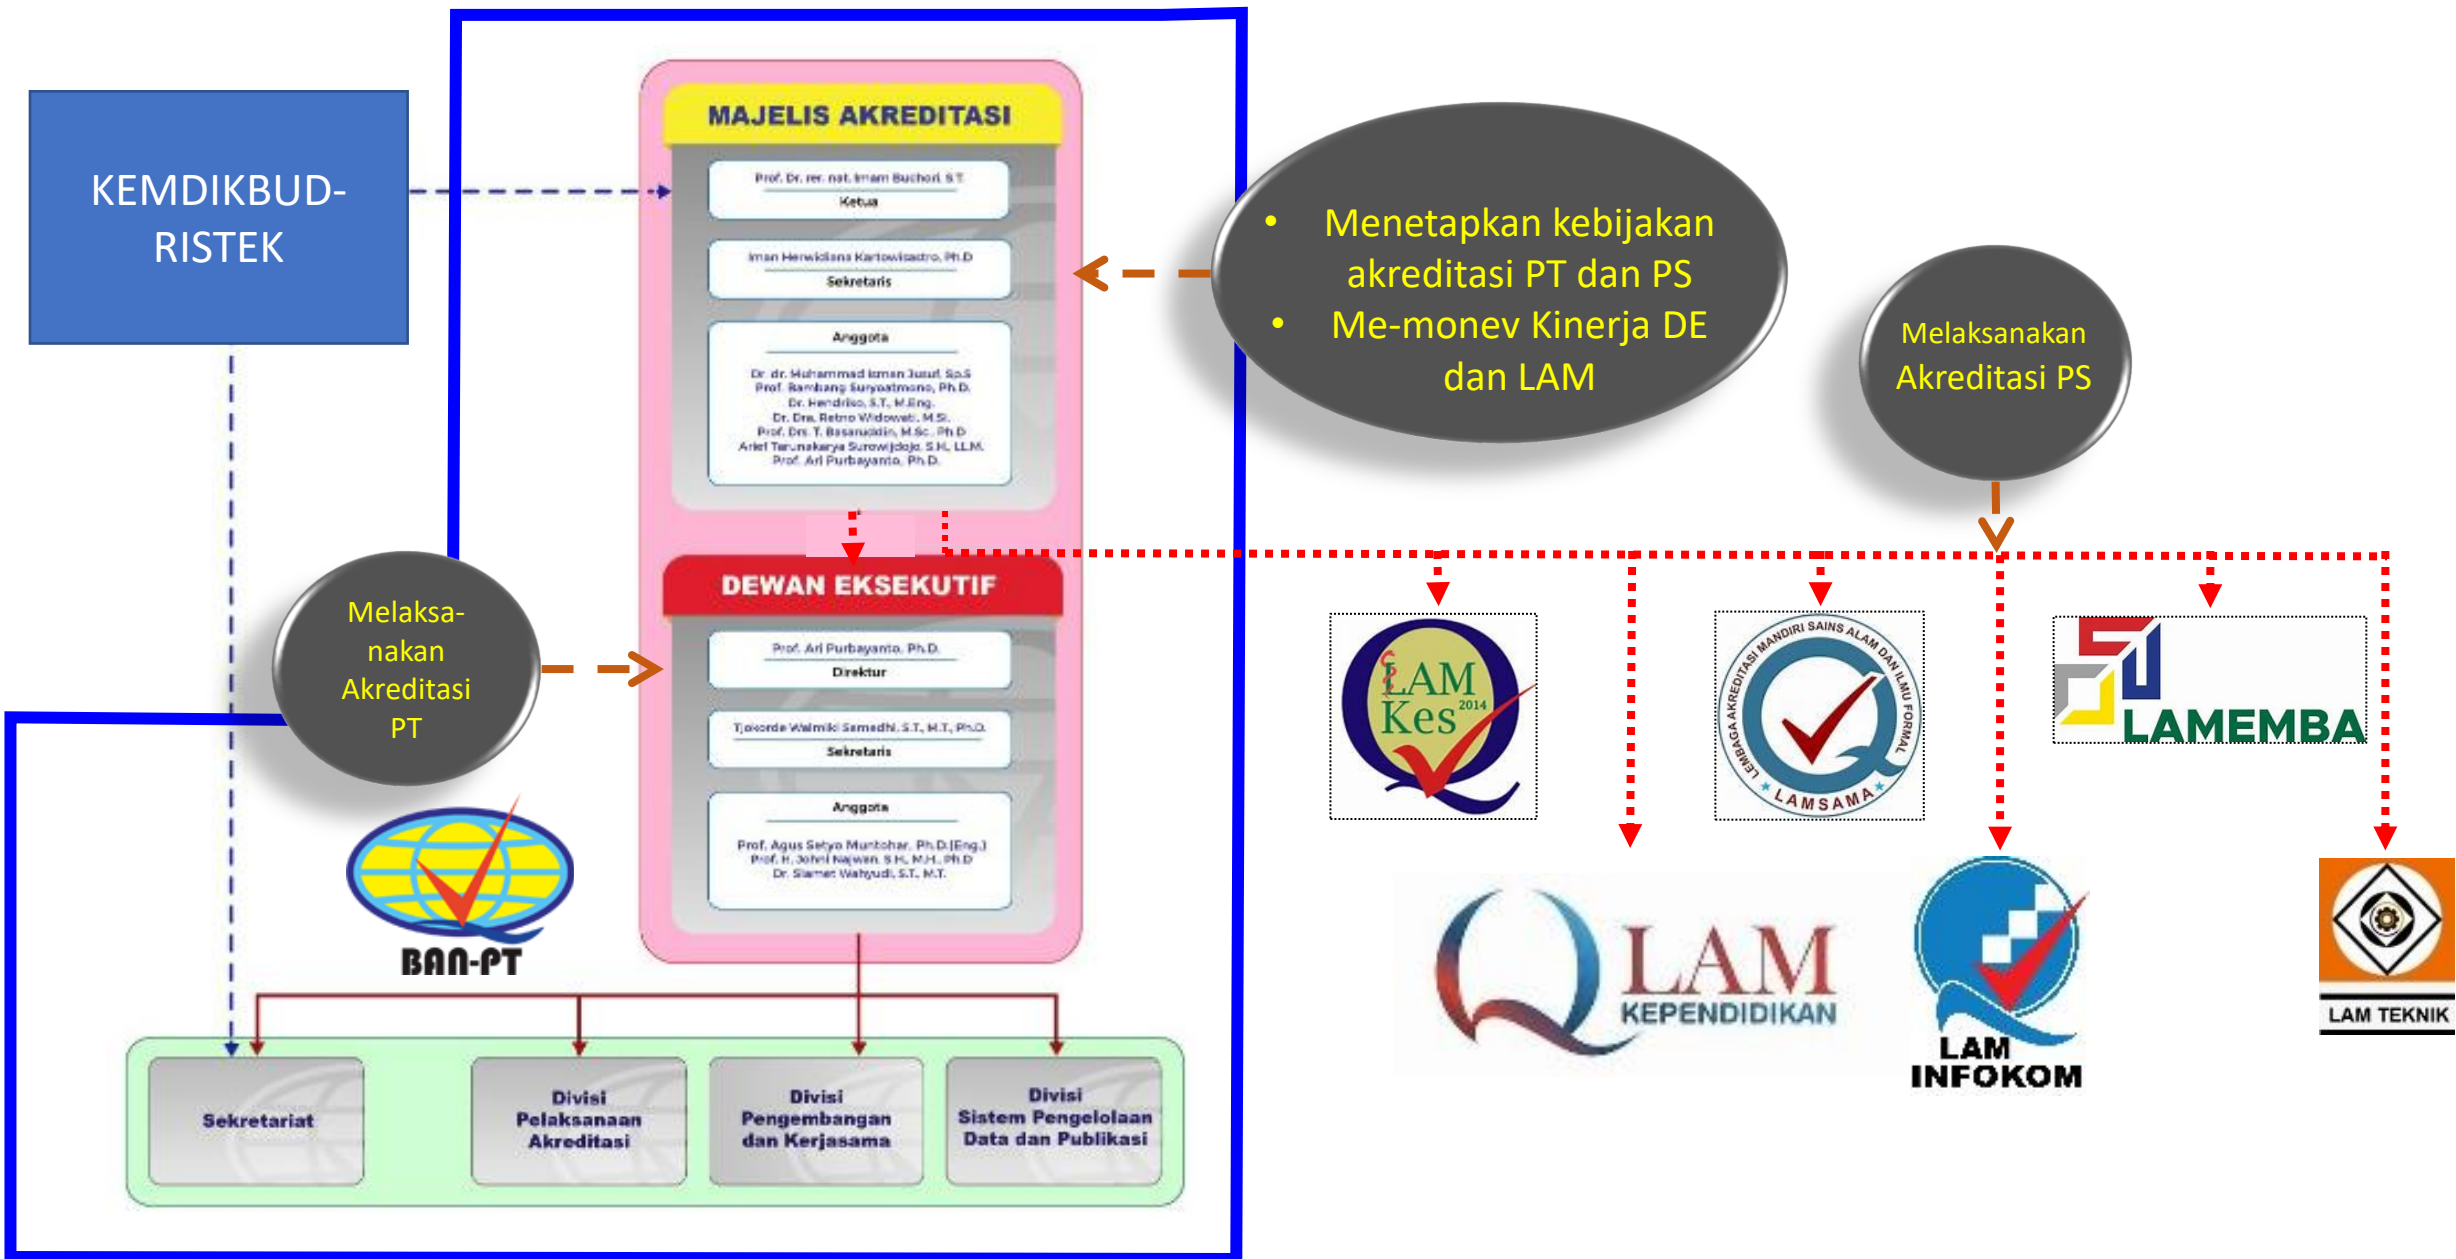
KEMDIKBUD-RISTEK

MAJELIS AKREDITASI

Prof. Dr. rer. nat. Imam Buchori, S.T.
Ketua

Iman Herwidiana Kartowisastro, Ph.D
Sekretaris

Anggota

Dr. dr. Muhammad Ikman Jusuf, Sp.S
Prof. Bambang Suryadmono, Ph.D.
Dr. Hendriso, S.T., M.Eng.
Dr. Dra. Retno Widowati, M.Si.
Prof. Drs. T. Basaruddin, M.Sc., Ph.D
Arief Tarunakarya Surowidjojo, S.H., LL.M.
Prof. Ari Purbayanto, Ph.D.

• Menetapkan kebijakan akreditasi PT dan PS
• Me-monev Kinerja DE dan LAM

Melaksanakan Akreditasi PS

DEWAN EKSEKUTIF

Prof. Ari Purbayanto, Ph.D.
Direktur

Tjokorde Walmiki Samadhi, S.T., M.T., Ph.D.
Sekretaris

Anggota

Prof. Agus Setyo Muntohar, Ph.D.(Eng.)
Prof. H. Johni Najwan, S.H., M.H., Ph.D
Dr. Slamet Wahyudi, S.T., M.T.

Melaksanakan Akreditasi PT

BAN-PT

LAM Kes 2014

LEMBAGA AKREDITASI MANDIRI SAINS ALAM DAN ILMU FORMAL
LAMSAMA

LAMEMBA

LAM KEPENDIDIKAN

LAM INFOKOM

LAM TEKNIK

Sekretariat

Divisi Pelaksanaan Akreditasi

Divisi Pengembangan dan Kerjasama

Divisi Sistem Pengelolaan Data dan Publikasi